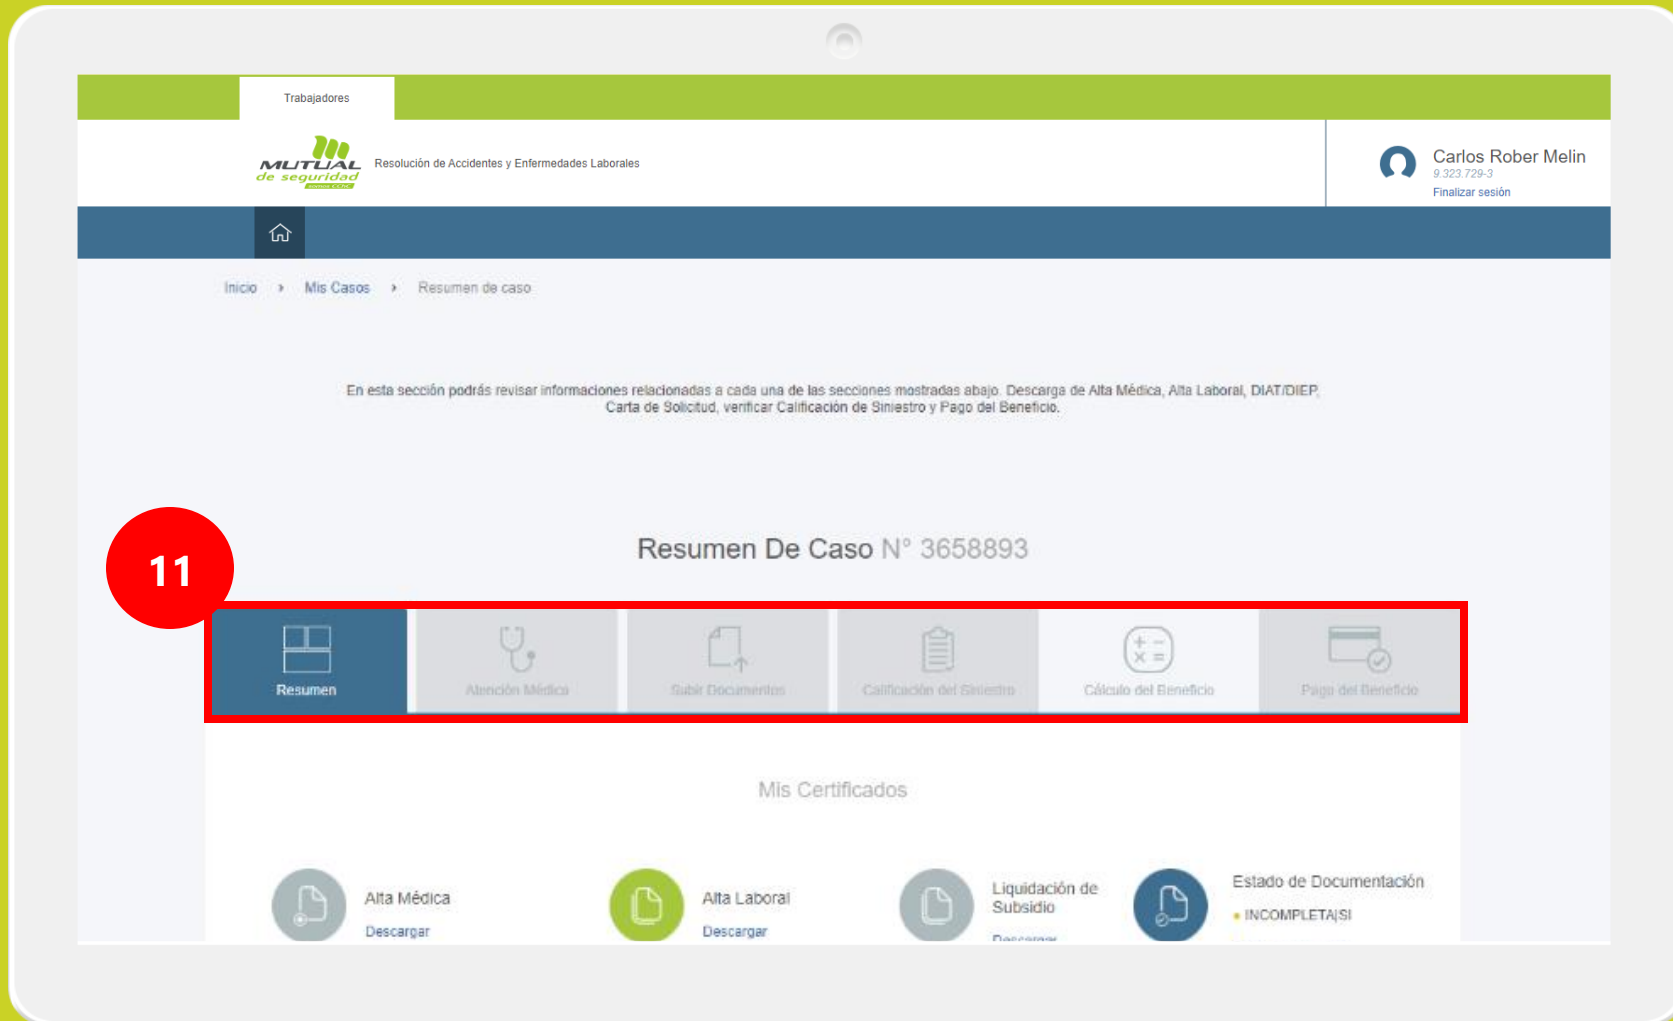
Trabajadores

MUTUAL de seguridad

Resolución de Accidentes y Enfermedades Laborales

Carlos Rober Melin
9.323.729-3
Finalizar sesión

Inicio › Mis Casos › Resumen de caso

En esta sección podrás revisar informaciones relacionadas a cada una de las secciones mostradas abajo. Descarga de Alta Médica, Alta Laboral, DIAT/DIEP, Carta de Solicitud, verificar Calificación de Siniestro y Pago del Beneficio.

11

Resumen De Caso N° 3658893

Resumen
Atención Médica
Subir Documentos
Calificación del Siniestro
Cálculo del Beneficio
Pago del Beneficio

Mis Certificados

Alta Médica
Descargar

Alta Laboral
Descargar

Liquidación de Subsidio
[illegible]

Estado de Documentación
INCOMPLETA|SI